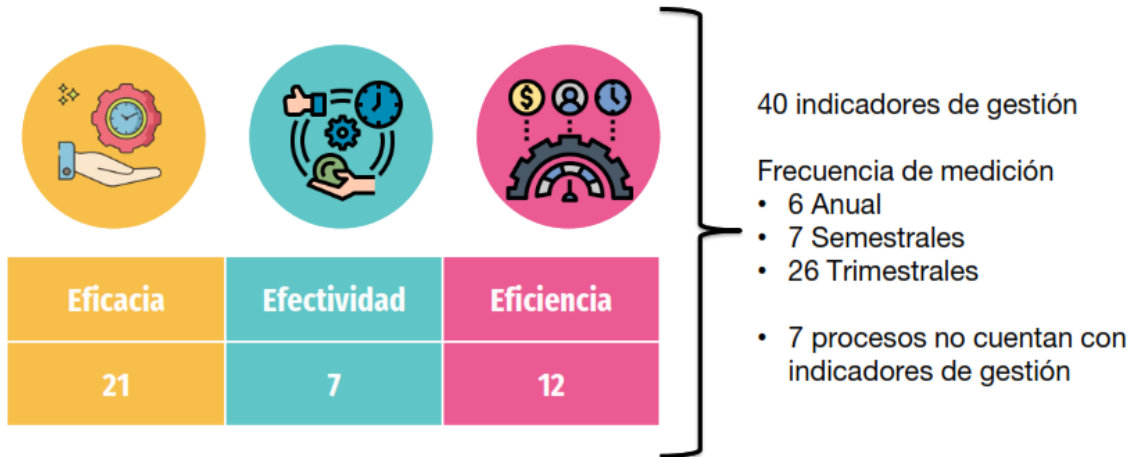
| Eficacia | Efectividad | Eficiencia |
|---|---|---|
| 21 | 7 | 12 |

40 indicadores de gestión

Frecuencia de medición
• 6 Anual
• 7 Semestrales
• 26 Trimestrales

• 7 procesos no cuentan con indicadores de gestión